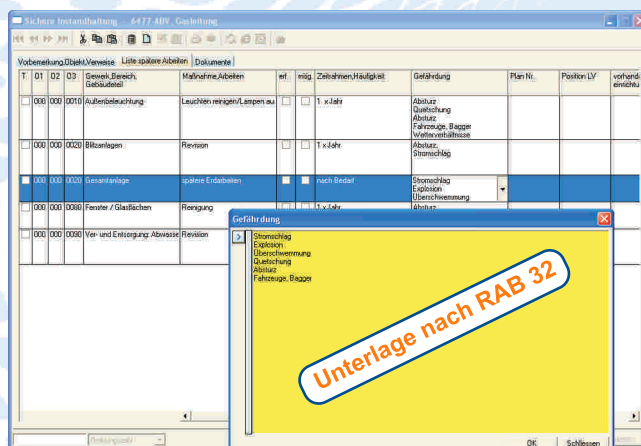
Sichere Instandhaltung - 6477-ABV, Gasleitung

Vorbemerkung,Objekt,Verweise | Liste spätere Arbeiten | Dokumente

| T. | O1 | O2 | O3 | Gewerk,Bereich, Gebäudeteil | Maßnahme,Arbeiten | erf. | mitg. | Zeitrahmen,Häufigkeit | Gefährdung | Plan Nr. | Position LV | vorhande einrichtu |
|---|---|---|---|---|---|---|---|---|---|---|---|---|
| | 000 | 000 | 0010 | Außenbeleuchtung | Leuchten reinigen/Lampen au | | | 1 x Jahr | Absturz Quetschung Absturz Fahrzeuge, Bagger Wetterverhältnisse | | | |
| | 000 | 000 | 0020 | Blitzanlagen | Revision | | | 1 x Jahr | Absturz, Stromschlag | | | |
| | 000 | 000 | 0020 | Gesamtanlage | spätere Erdarbeiten | | | nach Bedarf | Stromschlag Explosion Überschwemmung | | | |
| | 000 | 000 | 0080 | Fenster / Glasflächen | Reinigung | | | 1 x Jahr | Absturz | | | |
| | 000 | 000 | 0090 | Ver- und Entsorgung: Abwasse | Revision | | | | | | | |

Gefährdung

Stromschlag
Explosion
Überschwemmung
Quetschung
Absturz
Fahrzeuge, Bagger

Unterlage nach RAB 32

OK | Schliessen